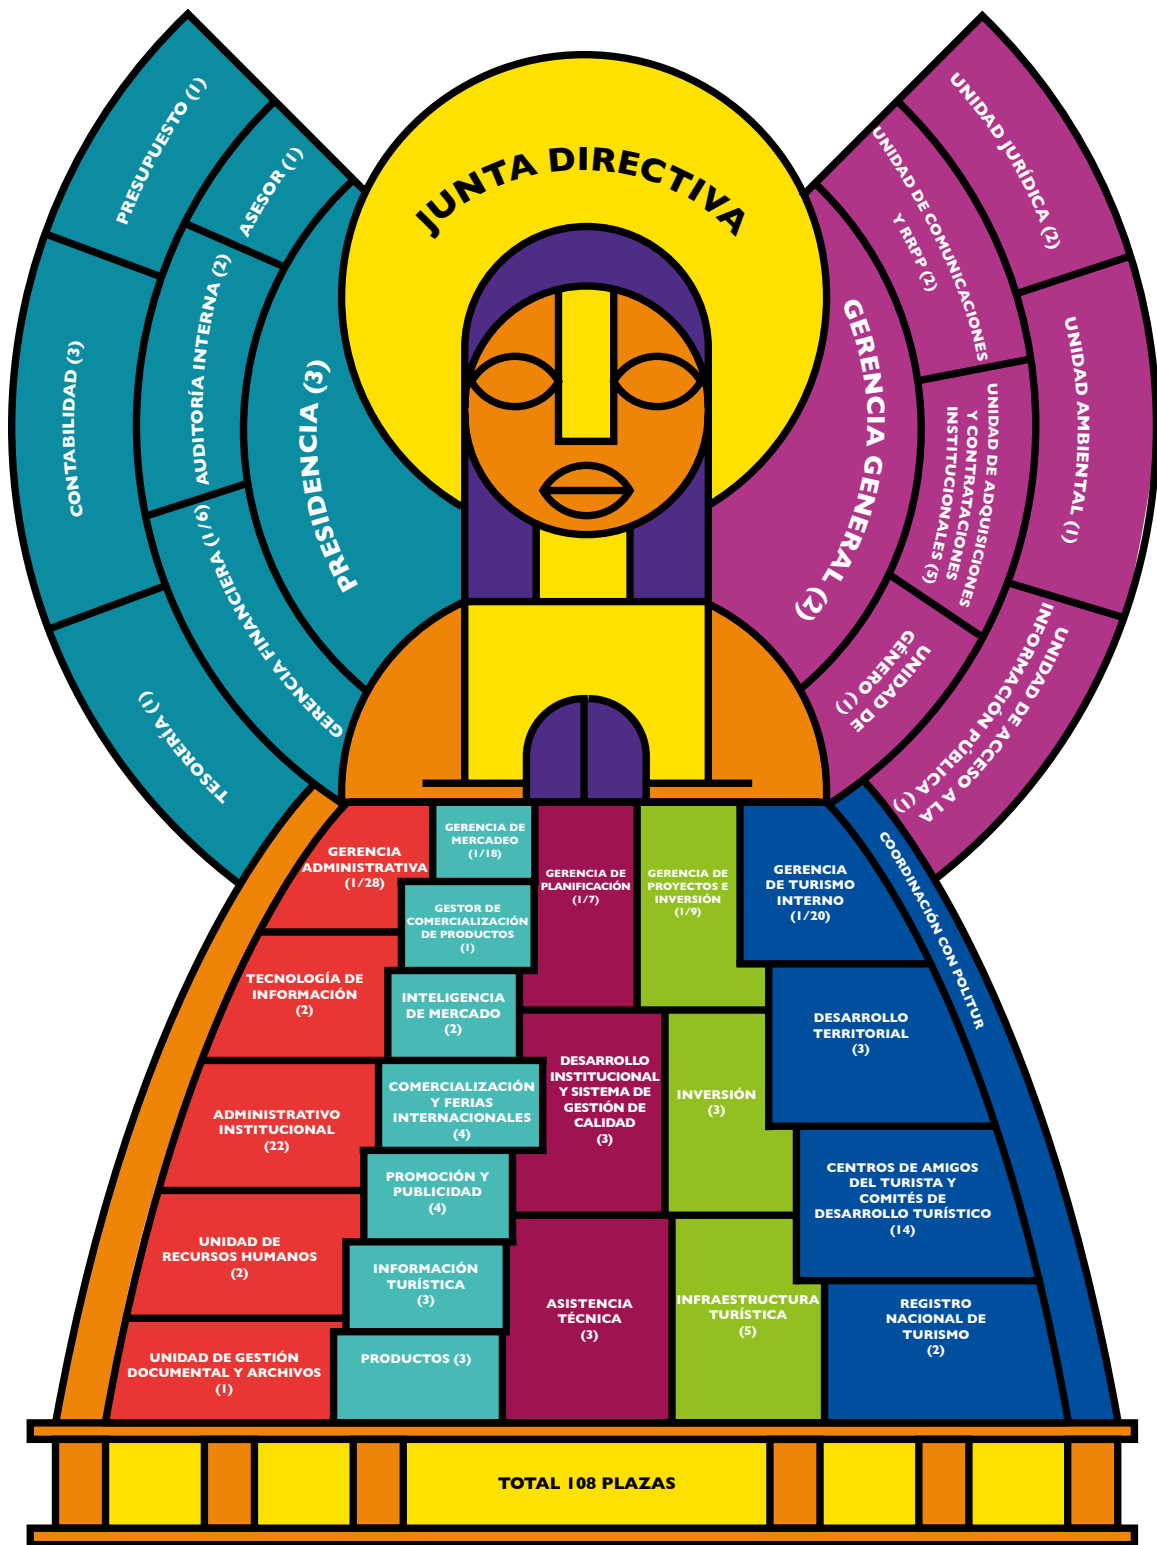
JUNTA DIRECTIVA

PRESUPUESTO (1)
ASESOR (1)
CONTABILIDAD (3)
AUDITORÍA INTERNA (2)
PRESIDENCIA (3)
GERENCIA FINANCIERA (1/6)
TESORERÍA (1)

UNIDAD JURÍDICA (2)
UNIDAD DE COMUNICACIONES Y RRPP (2)
GERENCIA GENERAL (2)
UNIDAD AMBIENTAL (1)
UNIDAD DE ADQUISICIONES Y CONTRATACIONES INSTITUCIONALES (5)
UNIDAD DE GÉNERO (1)
UNIDAD DE ACCESO A LA INFORMACIÓN PÚBLICA (1)

GERENCIA ADMINISTRATIVA (1/28)
TECNOLOGÍA DE INFORMACIÓN (2)
ADMINISTRATIVO INSTITUCIONAL (22)
UNIDAD DE RECURSOS HUMANOS (2)
UNIDAD DE GESTIÓN DOCUMENTAL Y ARCHIVOS (1)

GERENCIA DE MERCADEO (1/18)
GESTOR DE COMERCIALIZACIÓN DE PRODUCTOS (1)
INTELIGENCIA DE MERCADO (2)
COMERCIALIZACIÓN Y FERIAS INTERNACIONALES (4)
PROMOCIÓN Y PUBLICIDAD (4)
INFORMACIÓN TURÍSTICA (3)
PRODUCTOS (3)

GERENCIA DE PLANIFICACIÓN (1/7)
DESARROLLO INSTITUCIONAL Y SISTEMA DE GESTIÓN DE CALIDAD (3)
ASISTENCIA TÉCNICA (3)

GERENCIA DE PROYECTOS E INVERSIÓN (1/9)
INVERSIÓN (3)
INFRAESTRUCTURA TURÍSTICA (5)

GERENCIA DE TURISMO INTERNO (1/20)
DESARROLLO TERRITORIAL (3)
CENTROS DE AMIGOS DEL TURISTA Y COMITÉS DE DESARROLLO TURÍSTICO (14)
REGISTRO NACIONAL DE TURISMO (2)

COORDINACIÓN CON POLITUR

TOTAL 108 PLAZAS